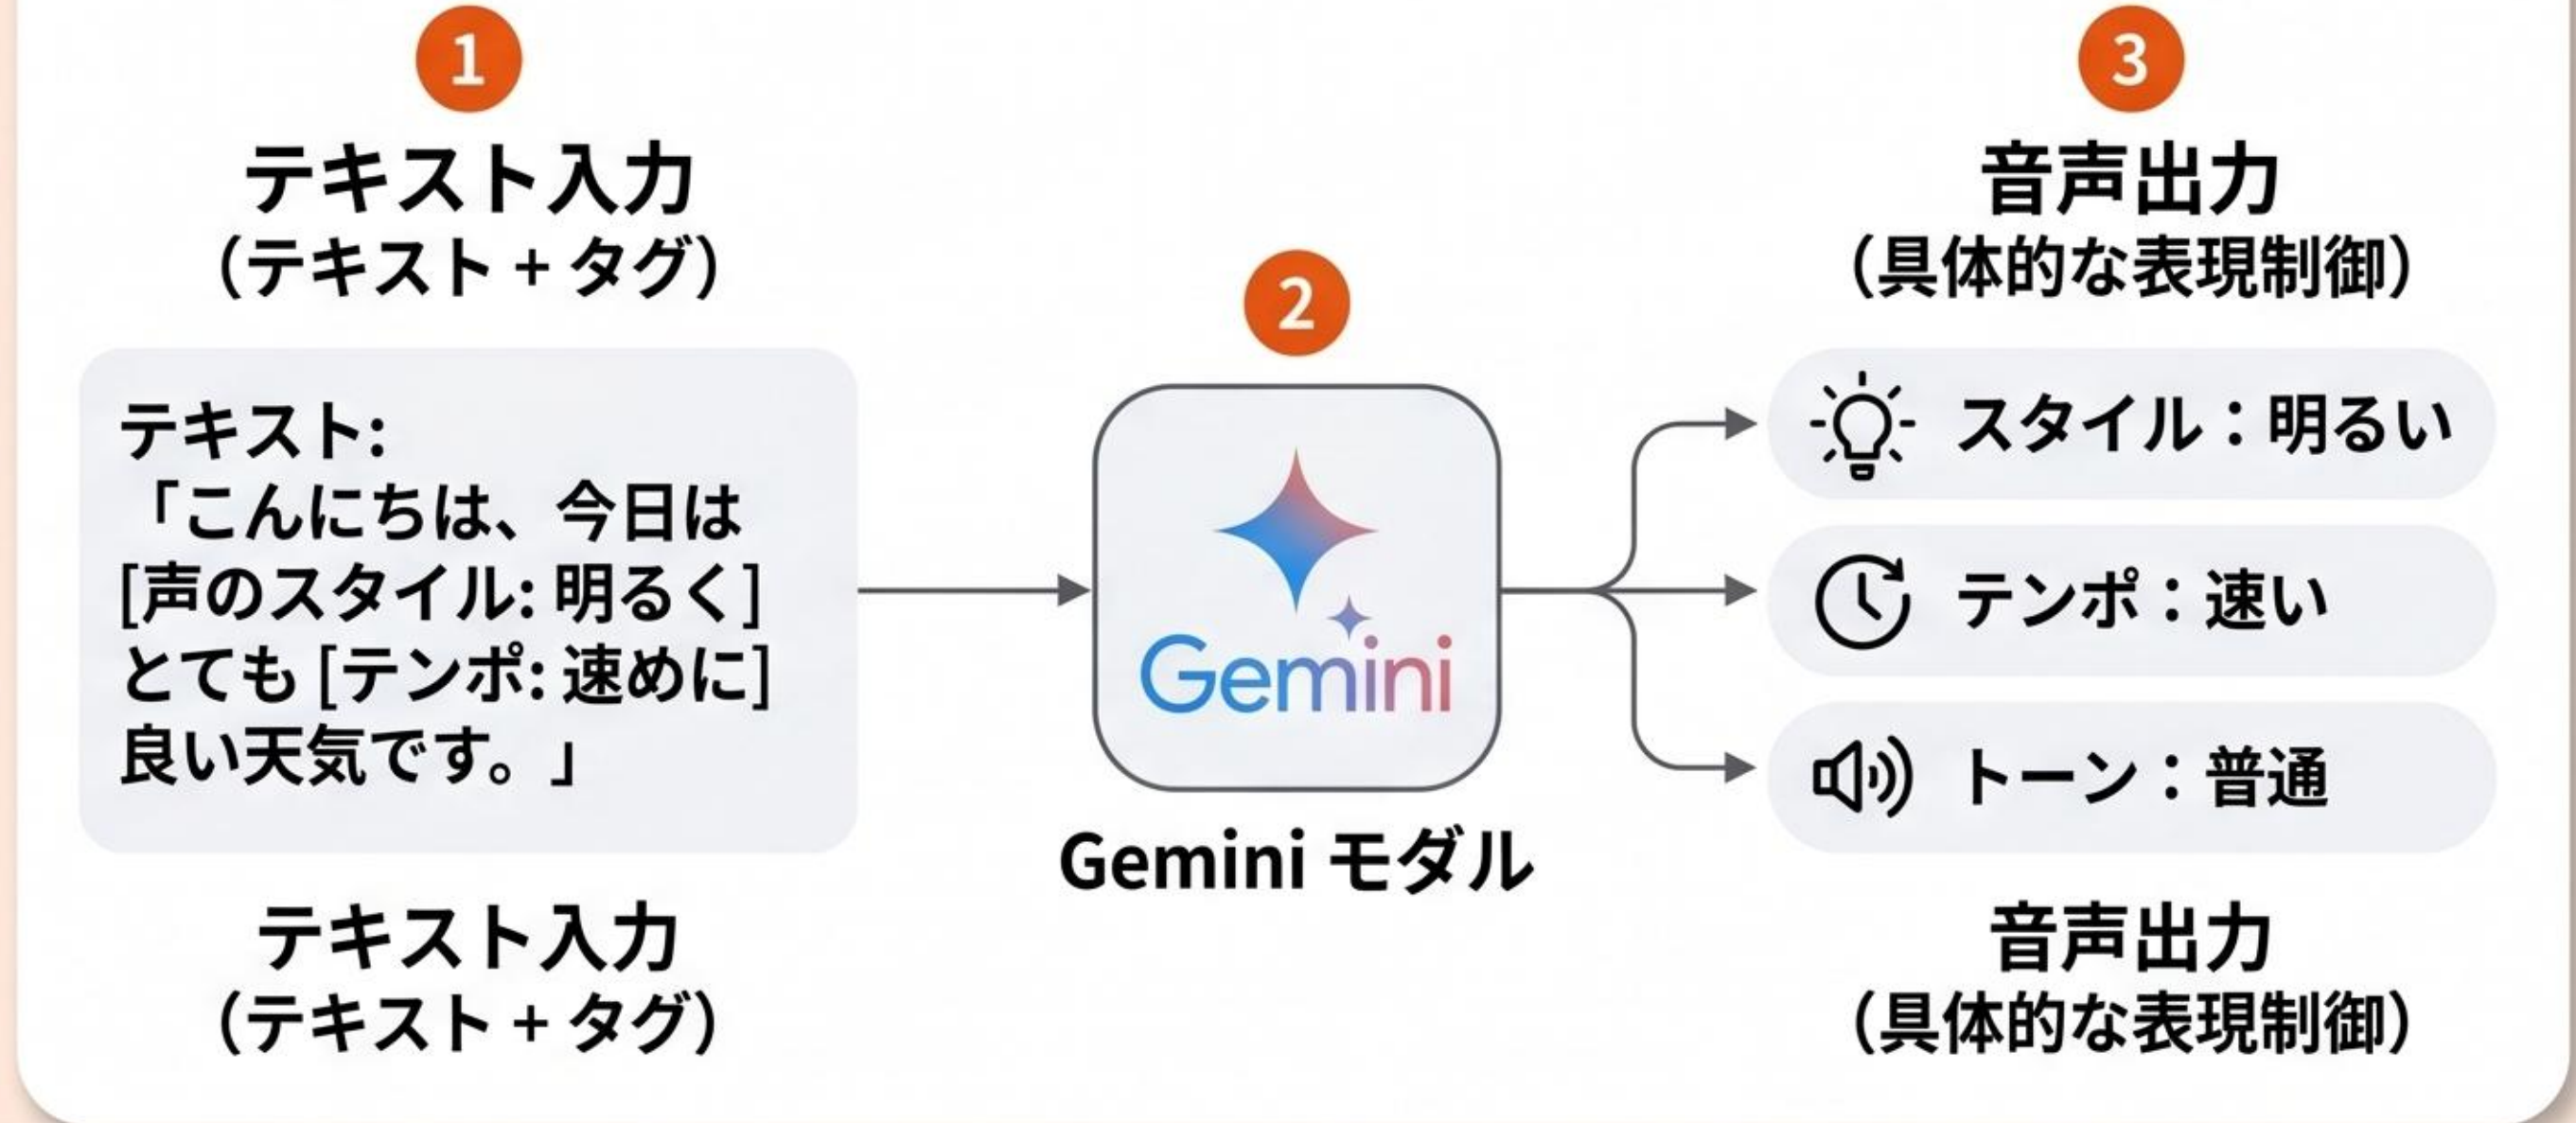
1

テキスト入力
（テキスト + タグ）

テキスト:
「こんにちは、今日は [声のスタイル: 明るく] とても [テンポ: 速めに] 良い天気です。」

テキスト入力
（テキスト + タグ）

2

Gemini

Gemini モダル

3

音声出力
（具体的な表現制御）

スタイル：明るい

テンポ：速い

トーン：普通

音声出力
（具体的な表現制御）